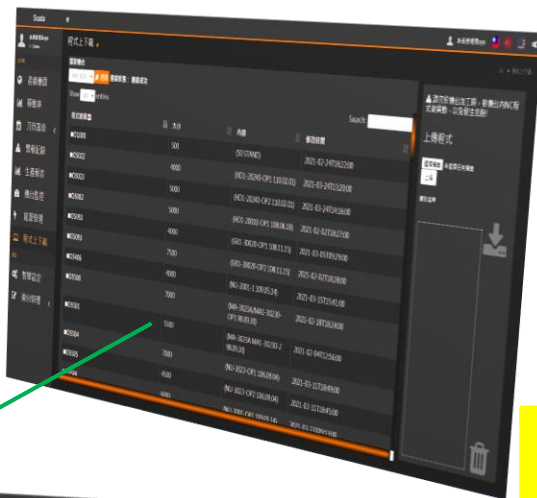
程式上下載

Show entries

Search:

程式名稱

大小

內容

修改時間

O1000

500

(SD STAND)

2021-02-24T08:22:00

O5002

4000

(M01-20240-OP1 110.02.01)

2021-03-24T13:20:00

O5003

5000

(M01-20240-OP2 110.02.01)

2021-03-24T16:16:00

O5005

5000

(M01-20010-OP1 108.08.28)

2021-02-02T08:27:00

O5055

4000

(G01-30020-OP1 108.11.25)

2021-03-05T09:29:00

O5486

7500

(G01-30020-OP2 108.11.25)

2021-02-02T08:28:00

O5500

4000

(N01-2001-1 109.05.14)

2021-03-15T15:41:00

O5501

7000

(M4-3023A/M4-30230-OP1 98.03.10)

2021-02-18T08:24:00

O5504

5500

(M4-3023A/M4-30230-2 98.03.10)

2021-02-04T12:56:00

O5505

7000

(N01-3023-OP1 109.09.04)

2021-03-11T08:49:00

O5506

4500

(N01-3023-OP2 109.09.04)

2021-03-11T08:45:00

上傳程式

上傳